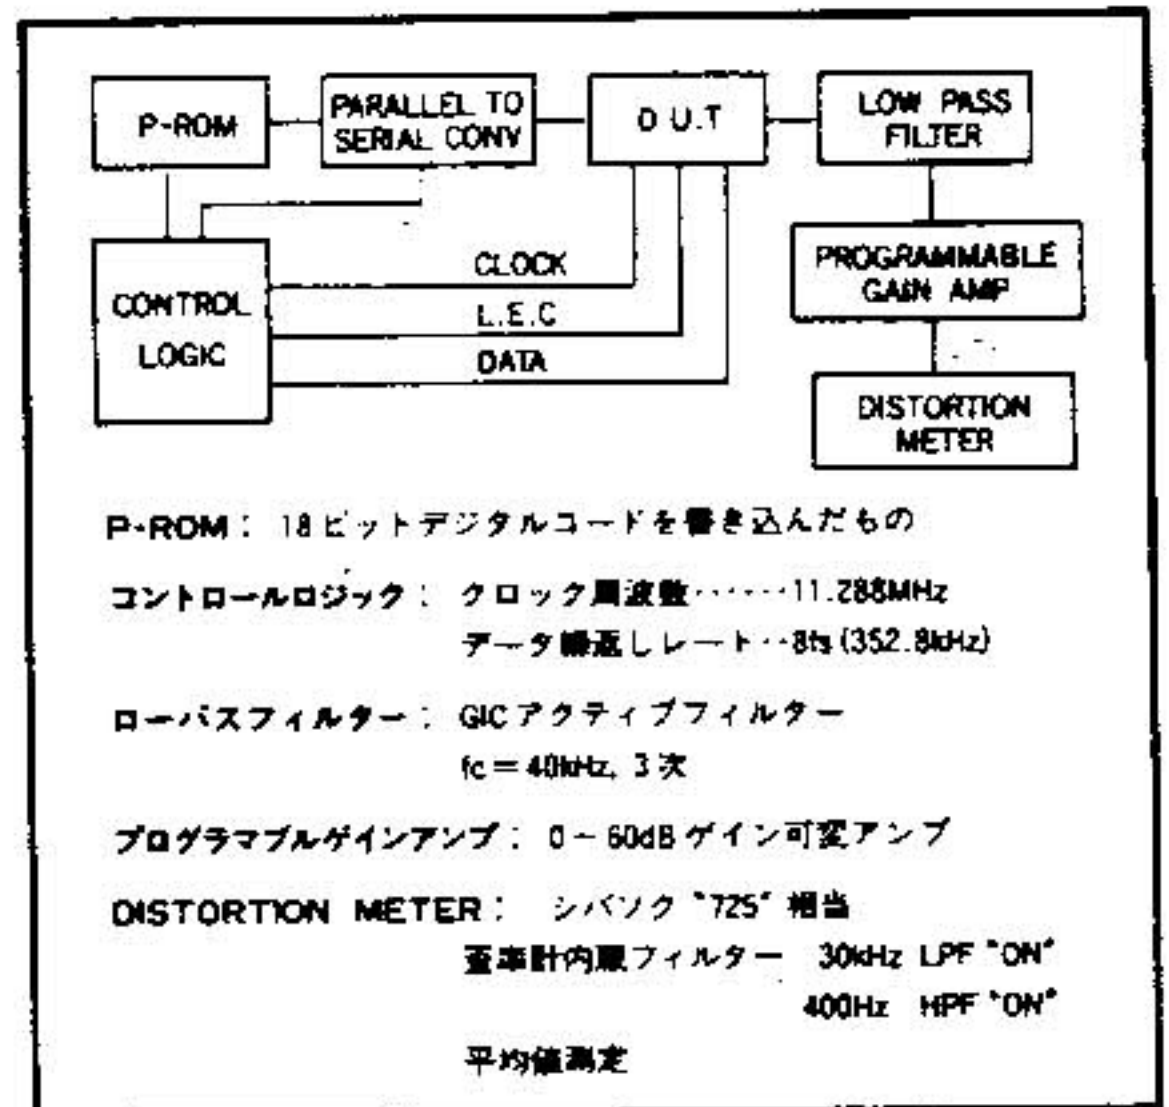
P-ROM

PARALLEL TO SERIAL CONV

D.U.T

LOW PASS FILTER

CONTROL LOGIC

CLOCK

L.E.C

DATA

PROGRAMMABLE GAIN AMP

DISTORTION METER

P-ROM： 18ビットデジタルコードを書き込んだもの

コントロールロジック： クロック周波数……11.288MHz
データ繰返しレート‥8fs (352.8kHz)

ローパスフィルター： GICアクティブフィルター
fc＝40kHz, 3次

プログラマブルゲインアンプ： 0～60dB ゲイン可変アンプ

DISTORTION METER： シバソク "725" 相当
歪率計内蔵フィルター 30kHz LPF "ON"
400Hz HPF "ON"
平均値測定